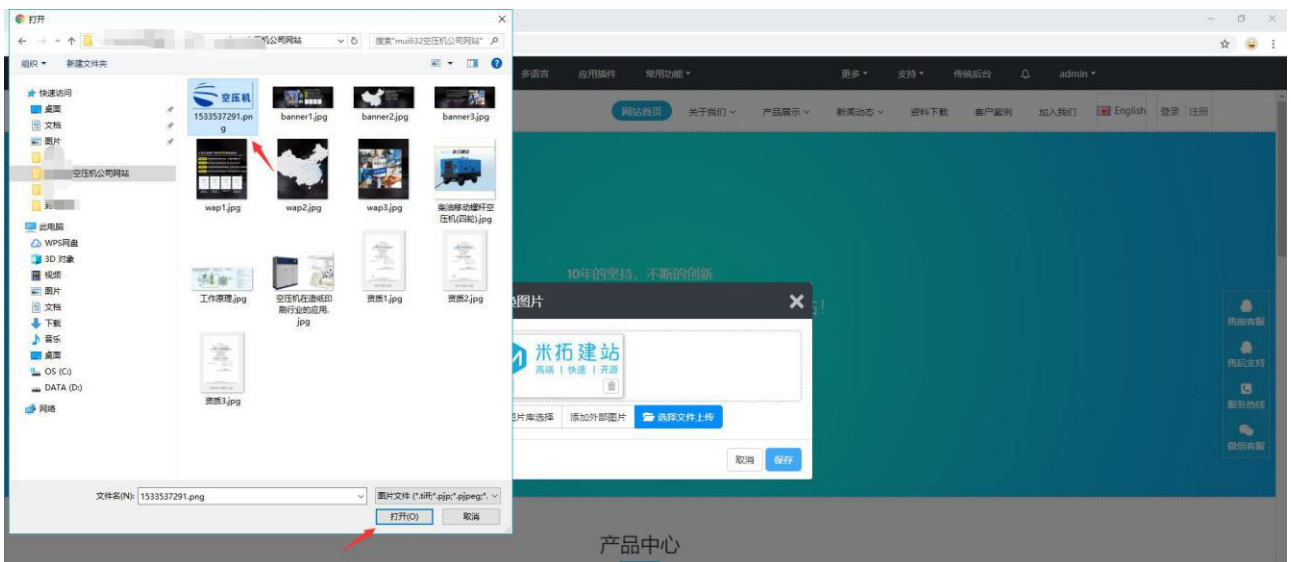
打开

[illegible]机公司网站

搜索"mui632空压机公司网站"

组织 ▾ 新建文件夹

快速访问
桌面
文档
图片
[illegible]空压机公司网站
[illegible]
此电脑
WPS网盘
3D 对象
视频
图片
文档
下载
音乐
桌面
OS (C:)
DATA (D:)
网络

空压机
1533537291.png
banner1.jpg
banner2.jpg
banner3.jpg
wap1.jpg
wap2.jpg
wap3.jpg
柴油移动螺杆空压机(四轮).jpg
工作原理.jpg
空压机在造纸印刷行业的应用.jpg
资质1.jpg
资质2.jpg
资质3.jpg

文件名(N): 1533537291.png
图片文件 (*.tiff;*.pjp;*.pjpeg;*.
打开(O)
取消

多语言 应用插件 常用功能 ▾ 更多 ▾ 支持 ▾ 传统后台 admin ▾

网站首页 关于我们 ▾ 产品展示 ▾ 新闻动态 ▾ 资料下载 客户案例 加入我们 English 登录 注册

10年的坚持，不断的创新

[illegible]图片

米拓建站
高端 | 快速 | 开源

图片库选择 添加外部图片 选择文件上传

取消 保存

售前客服
售后支持
服务热线
微信客服

产品中心